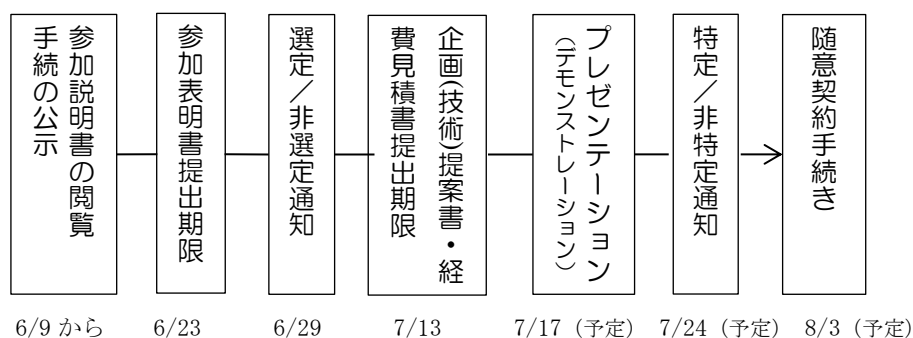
参加説明書の閲覧手続の公示

参加表明書提出期限

選定／非選定通知

企画(技術)提案書・経費見積書提出期限

プレゼンテーション
(デモンストレーション)

特定／非特定通知

随意契約手続き

6/9 から　6/23　6/29　7/13　7/17（予定）　7/24（予定）　8/3（予定）